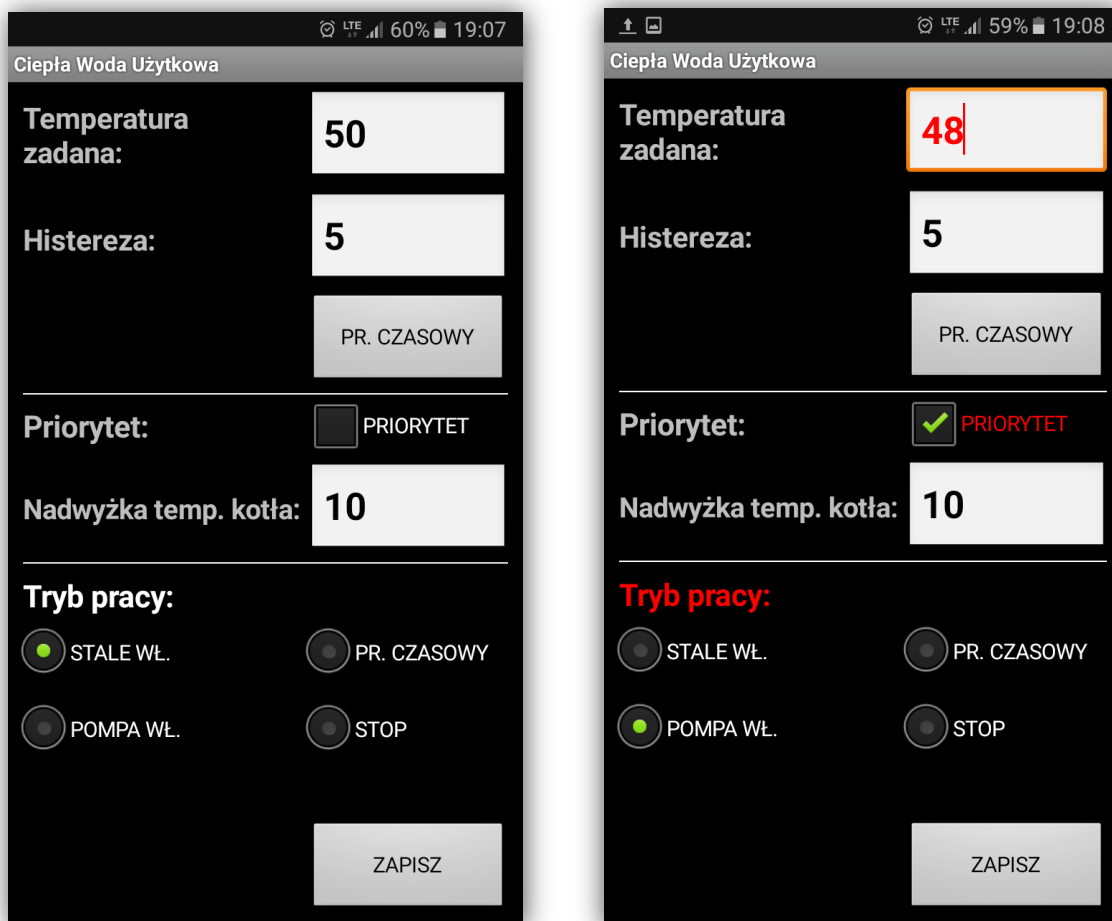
LTE 60% 19:07

Ciepła Woda Użytkowa

Temperatura zadana: 50

Histereza: 5

PR. CZASOWY

Priorytet: PRIORYTET

Nadwyżka temp. kotła: 10

Tryb pracy:

STALE WŁ.

PR. CZASOWY

POMPA WŁ.

STOP

ZAPISZ

LTE 59% 19:08

Ciepła Woda Użytkowa

Temperatura zadana: 48

Histereza: 5

PR. CZASOWY

Priorytet: PRIORYTET

Nadwyżka temp. kotła: 10

Tryb pracy:

STALE WŁ.

PR. CZASOWY

POMPA WŁ.

STOP

ZAPISZ